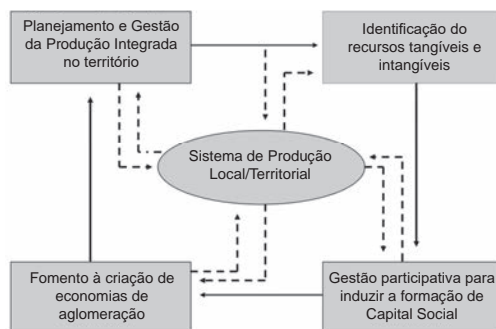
Planejamento e Gestão da Produção Integrada no território

Identificação do recursos tangíveis e intangíveis

Sistema de Produção Local/Territorial

Fomento à criação de economias de aglomeração

Gestão participativa para induzir a formação de Capital Social